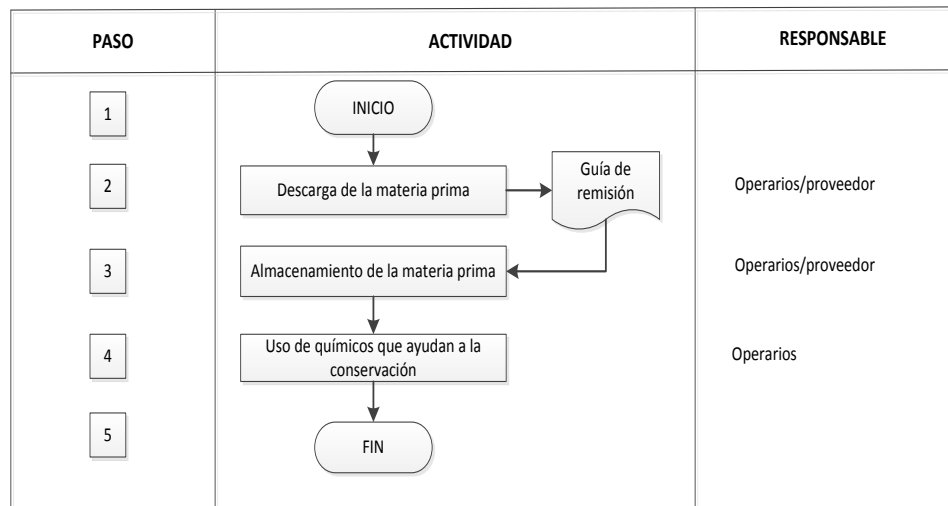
| PASO | ACTIVIDAD | RESPONSABLE |
|---|---|---|
| 1 | INICIO | |
| 2 | Descarga de la materia prima → Guía de remisión | Operarios/proveedor |
| 3 | Almacenamiento de la materia prima | Operarios/proveedor |
| 4 | Uso de químicos que ayudan a la conservación | Operarios |
| 5 | FIN | |